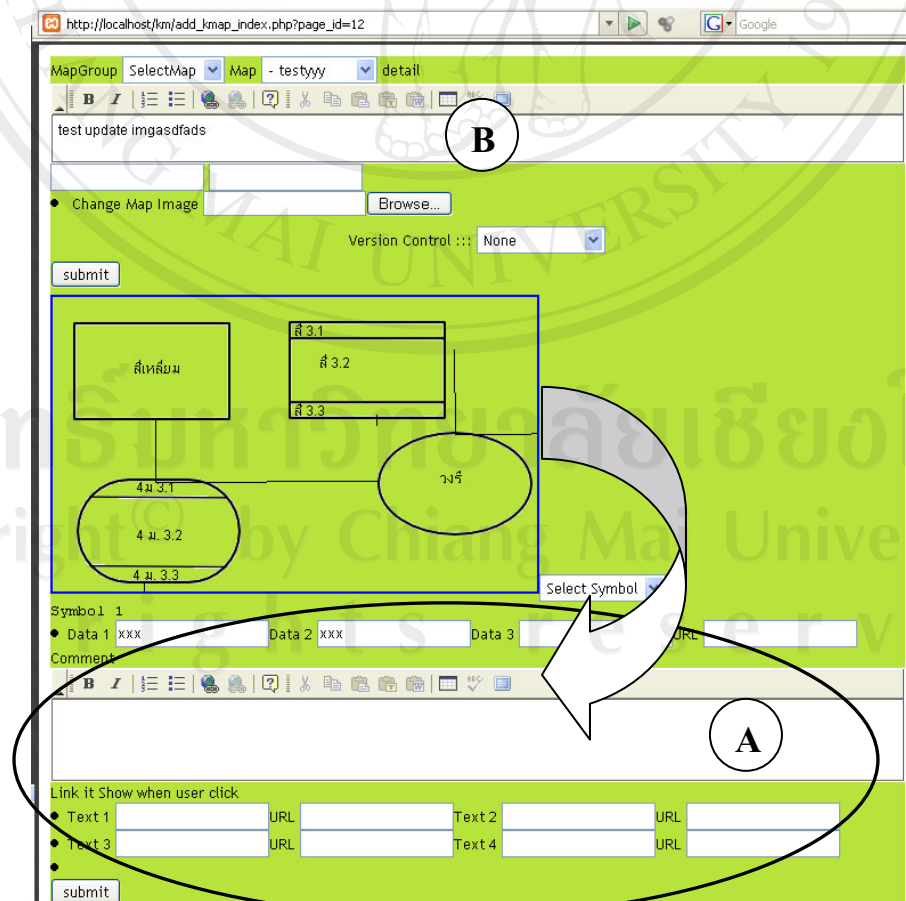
http://localhost/km/add_kmap_index.php?page_id=12

Google

MapGroup SelectMap Map - testyyy detail

test update imgasdfads

B

Change Map Image Browse...

Version Control ::: None

submit

สี่เหลี่ยม

สี 3.1

สี 3.2

สี 3.3

วงรี

4 ม. 3.1

4 ม. 3.2

4 ม. 3.3

Select Symbol

Symbol 1

Data 1 xxx Data 2 xxx Data 3 URL

Comment

A

Link it Show when user click

Text 1 URL Text 2 URL

Text 3 URL Text 4 URL

submit

ลิขสิทธิ์มหาวิทยาลัยเชียงใหม่
Copyright © by Chiang Mai University
All rights reserved